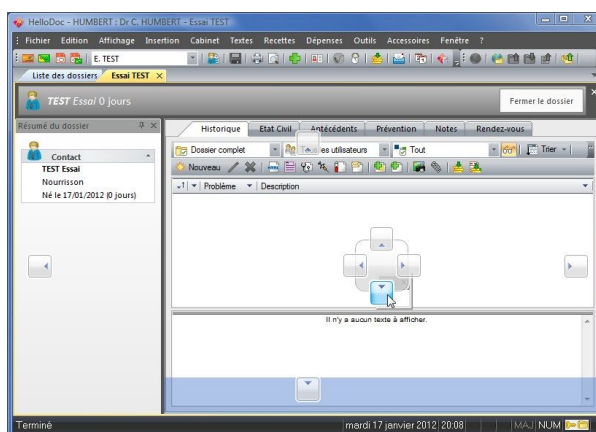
HelloDoc - HUMBERT : Dr C. HUMBERT - Essai TEST

Fichier Edition Affichage Insertion Cabinet Textes Recettes Dépenses Outils Accessoires Fenêtre ?

E. TEST

Liste des dossiers Essai TEST ×

TEST Essai 0 jours

Fermer le dossier

Résumé du dossier

Contact
TEST Essai
Nourrisson
Né le 17/01/2012 (0 jours)

Historique Etat Civil Antécédents Prévention Notes Rendez-vous

Dossier complet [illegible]es utilisateurs Tout Trier

Nouveau

Problème Description

Il n'y a aucun texte à afficher.

Terminé mardi 17 janvier 2012 20:08 MAJ NUM